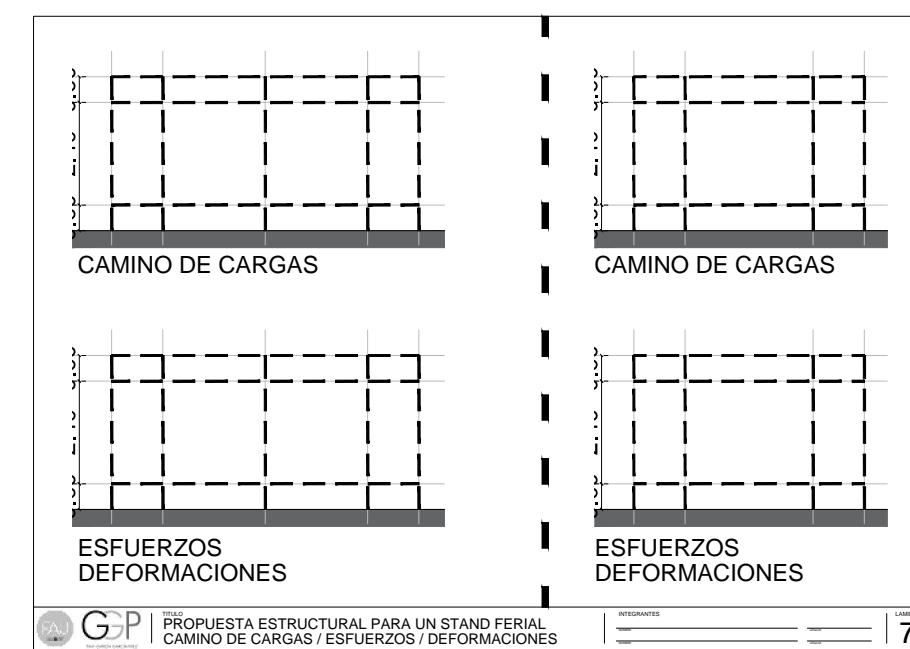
CAMINO DE CARGAS

CAMINO DE CARGAS

ESFUERZOS
DEFORMACIONES

ESFUERZOS
DEFORMACIONES

FAU GGP

TITULO
PROPUESTA ESTRUCTURAL PARA UN STAND FERIAL
CAMINO DE CARGAS / ESFUERZOS / DEFORMACIONES

INTEGRANTES

LAMI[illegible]
7